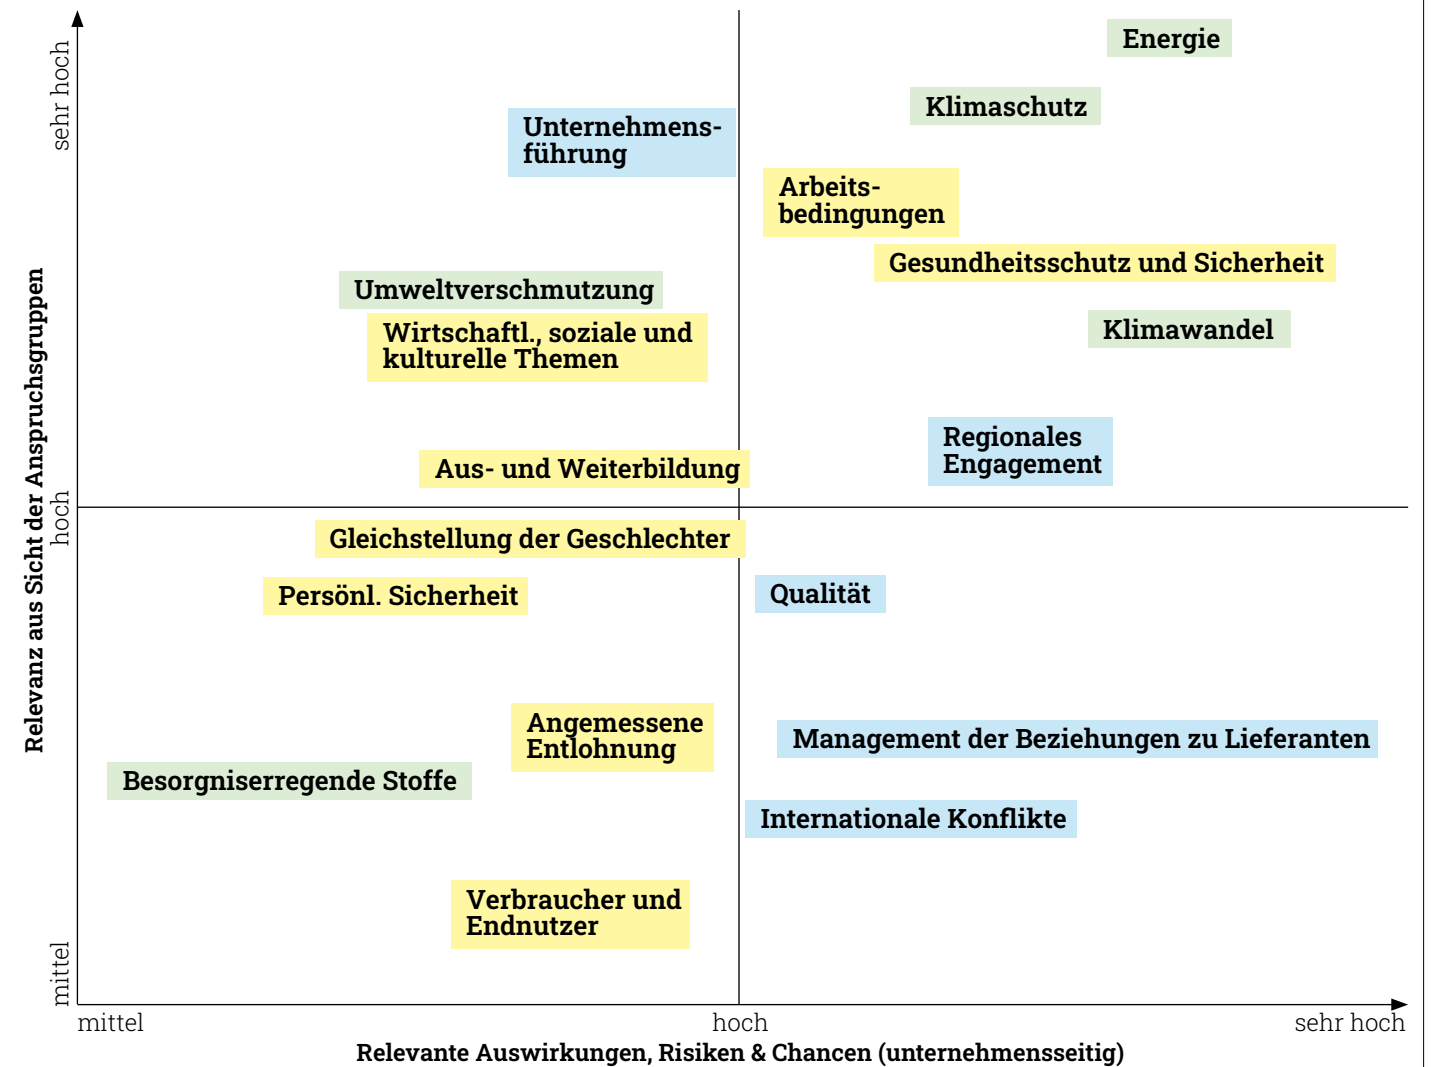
Relevanz aus Sicht der Anspruchsgruppen

sehr hoch

hoch

mittel

Energie

Klimaschutz

Unternehmensführung

Arbeitsbedingungen

Gesundheitsschutz und Sicherheit

Umweltverschmutzung

Wirtschaftl., soziale und kulturelle Themen

Klimawandel

Regionales Engagement

Aus- und Weiterbildung

Gleichstellung der Geschlechter

Persönl. Sicherheit

Qualität

Angemessene Entlohnung

Management der Beziehungen zu Lieferanten

Besorgniserregende Stoffe

Internationale Konflikte

Verbraucher und Endnutzer

mittel

hoch

sehr hoch

Relevante Auswirkungen, Risiken & Chancen (unternehmensseitig)